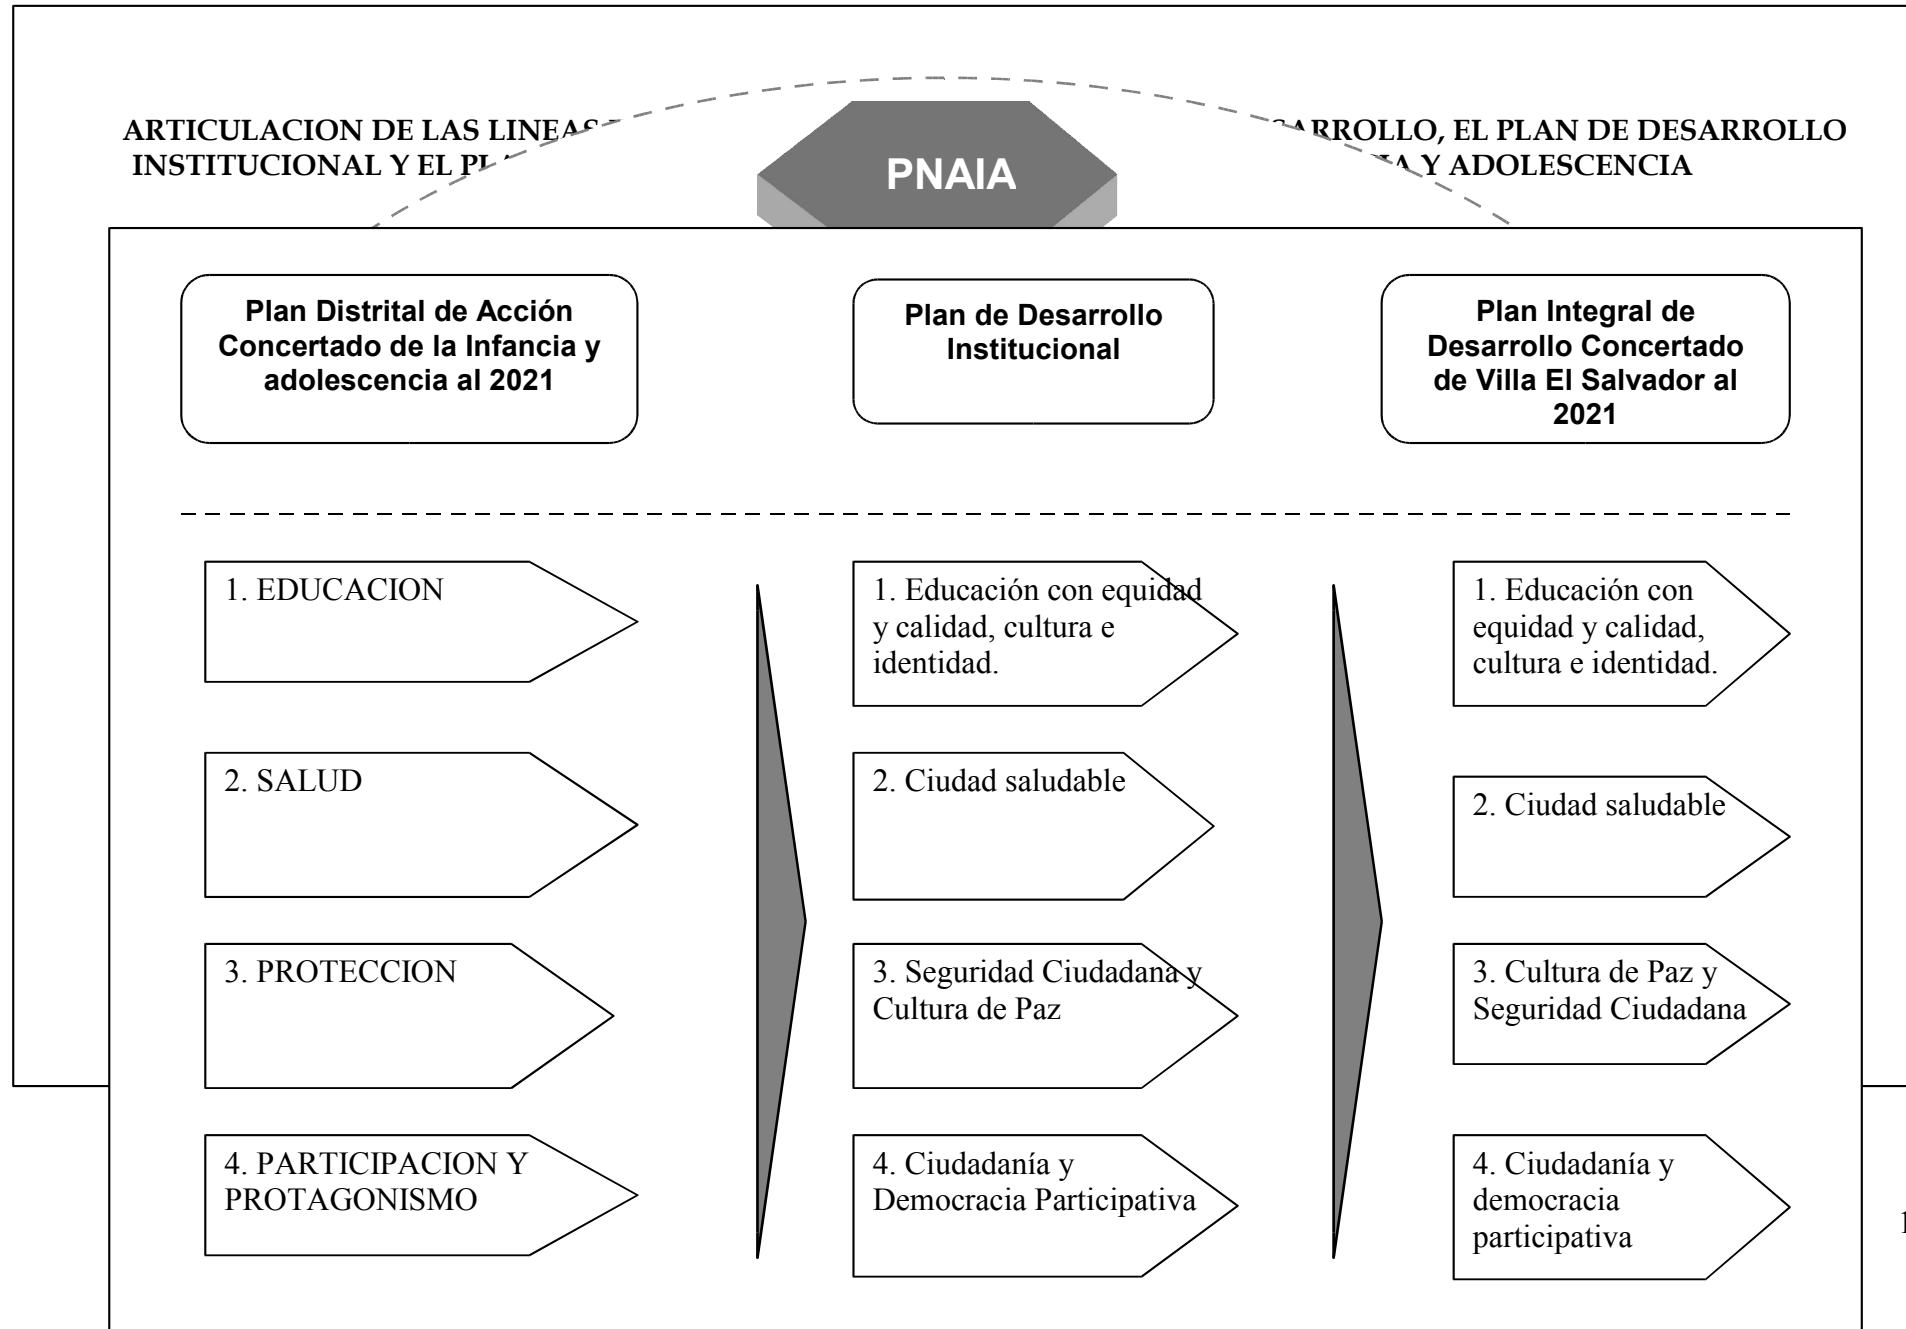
ARTICULACION DE LAS LINEAS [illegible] ARROLLO, EL PLAN DE DESARROLLO INSTITUCIONAL Y EL PL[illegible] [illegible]A Y ADOLESCENCIA

PNAIA

Plan Distrital de Acción Concertado de la Infancia y adolescencia al 2021

Plan de Desarrollo Institucional

Plan Integral de Desarrollo Concertado de Villa El Salvador al 2021

1. EDUCACION

2. SALUD

3. PROTECCION

4. PARTICIPACION Y PROTAGONISMO

1. Educación con equidad y calidad, cultura e identidad.

2. Ciudad saludable

3. Seguridad Ciudadana y Cultura de Paz

4. Ciudadanía y Democracia Participativa

1. Educación con equidad y calidad, cultura e identidad.

2. Ciudad saludable

3. Cultura de Paz y Seguridad Ciudadana

4. Ciudadanía y democracia participativa

1